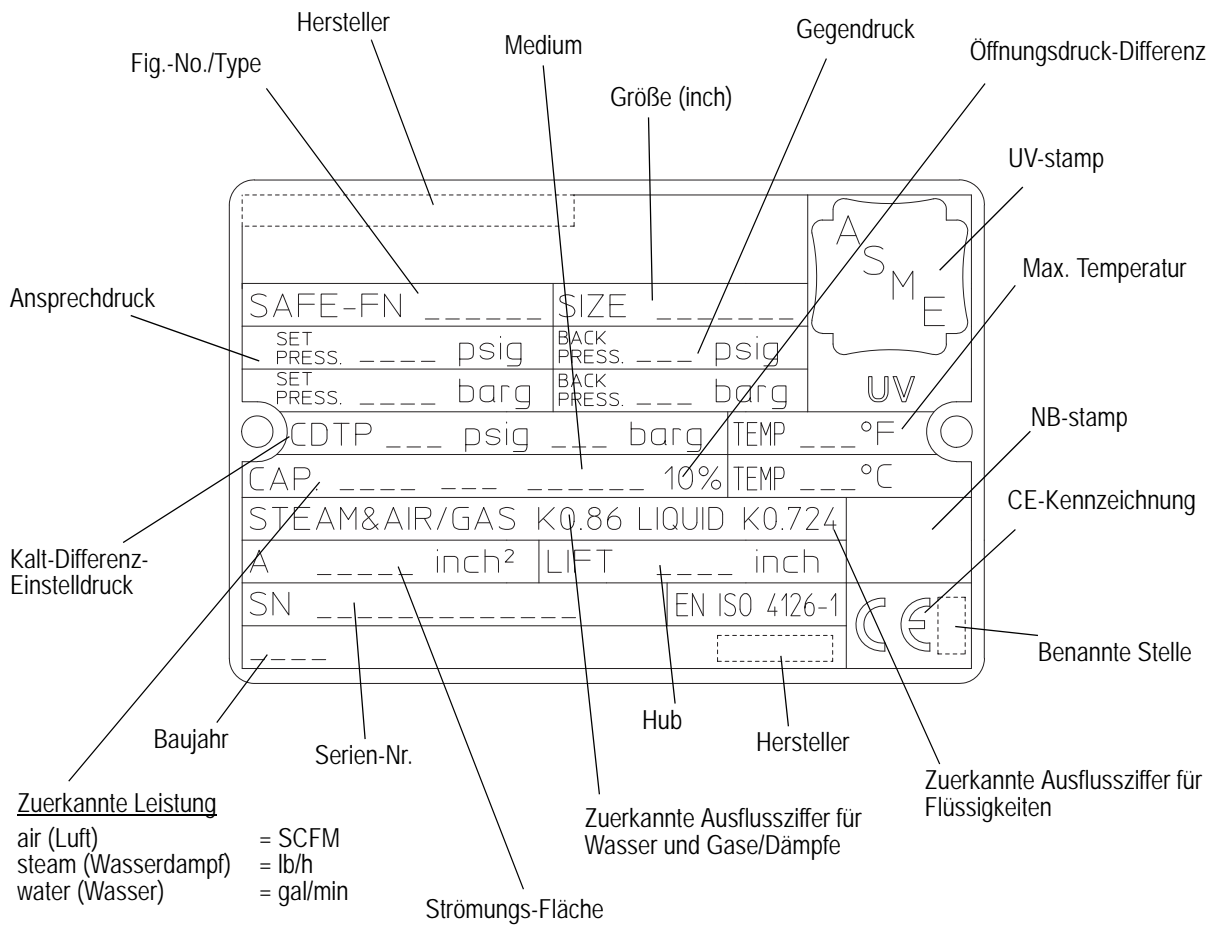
Hersteller

Fig.-No./Type

Medium

Gegendruck

Öffnungsdruck-Differenz

Größe (inch)

UV-stamp

Max. Temperatur

Ansprechdruck

SAFE-FN ______

SIZE _______

SET PRESS. ____ psig

BACK PRESS. ___ psig

SET PRESS. ____ barg

BACK PRESS. ___ barg

A S M E

UV

CDTP ___ psig ___ barg

TEMP ___°F

NB-stamp

CAP ____ ___ ______ 10%

TEMP ___°C

CE-Kennzeichnung

STEAM&AIR/GAS K0.86 LIQUID K0.724

Kalt-Differenz-Einstelldruck

A _____ inch²

LIFT ____ inch

SN ____________

EN ISO 4126-1

CE

Benannte Stelle

___

Hub

Hersteller

Baujahr

Serien-Nr.

Zuerkannte Ausflussziffer für Flüssigkeiten

Zuerkannte Leistung

air (Luft) = SCFM
steam (Wasserdampf) = lb/h
water (Wasser) = gal/min

Zuerkannte Ausflussziffer für Wasser und Gase/Dämpfe

Strömungs-Fläche